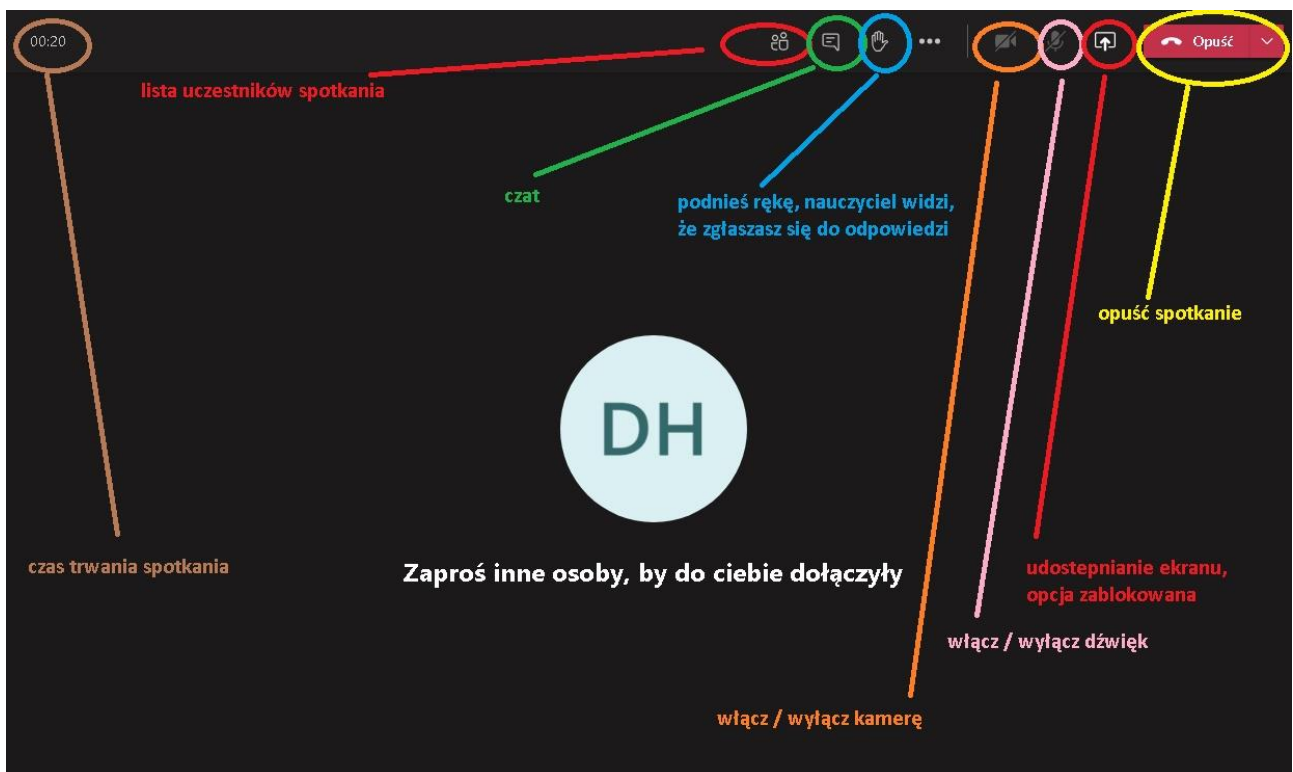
00:20

Opuść

lista uczestników spotkania

czat

podnieś rękę, nauczyciel widzi, że zgłaszasz się do odpowiedzi

opuść spotkanie

DH

czas trwania spotkania

Zaproś inne osoby, by do ciebie dołączyły

udostepnianie ekranu, opcja zablokowana

włącz / wyłącz dźwięk

włącz / wyłącz kamerę